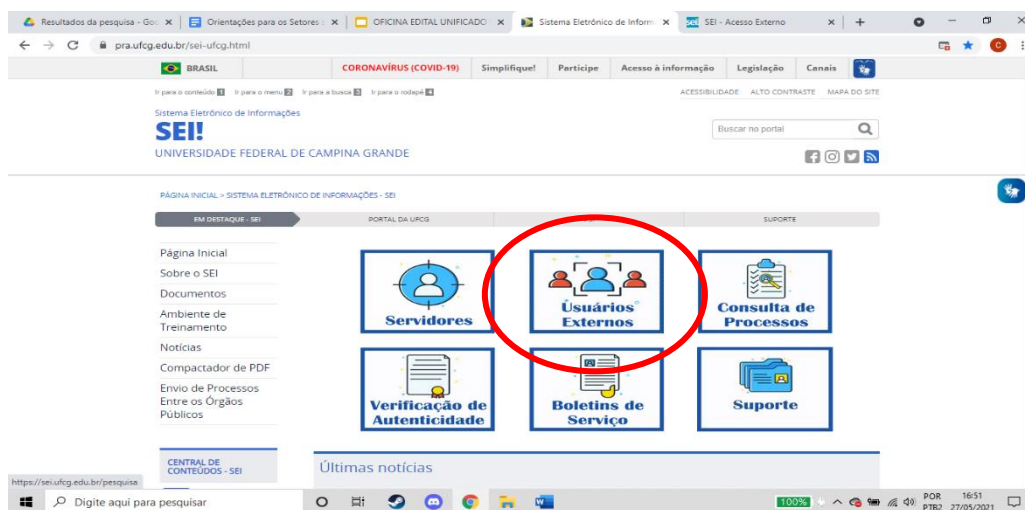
Resultados da pesquisa - Goo ×
Orientações para os Setores ×
OFICINA EDITAL UNIFICADO ×
Sistema Eletrônico de Inform ×
SEI - Acesso Externo ×
+

pra.ufcg.edu.br/sei-ufcg.html

BRASIL
CORONAVÍRUS (COVID-19)
Simplifique!
Participe
Acesso à informação
Legislação
Canais

Ir para o conteúdo 1 Ir para o menu 2 Ir para a busca 3 Ir para o rodapé 4

ACESSIBILIDADE ALTO CONTRASTE MAPA DO SITE

Sistema Eletrônico de Informações
SEI!
UNIVERSIDADE FEDERAL DE CAMPINA GRANDE

Buscar no portal

PÁGINA INICIAL > SISTEMA ELETRÔNICO DE INFORMAÇÕES - SEI

EM DESTAQUE - SEI
PORTAL DA UFCG
SUPORTE

Página Inicial
Sobre o SEI
Documentos
Ambiente de Treinamento
Notícias
Compactador de PDF
Envio de Processos Entre os Órgãos Públicos

CENTRAL DE CONTEÚDOS - SEI

Servidores
Usuários Externos
Consulta de Processos
Verificação de Autenticidade
Boletins de Serviço
Suporte

Últimas notícias

https://sei.ufcg.edu.br/pesquisa

Digite aqui para pesquisar

100%
POR PTB2
16:51
27/05/2021